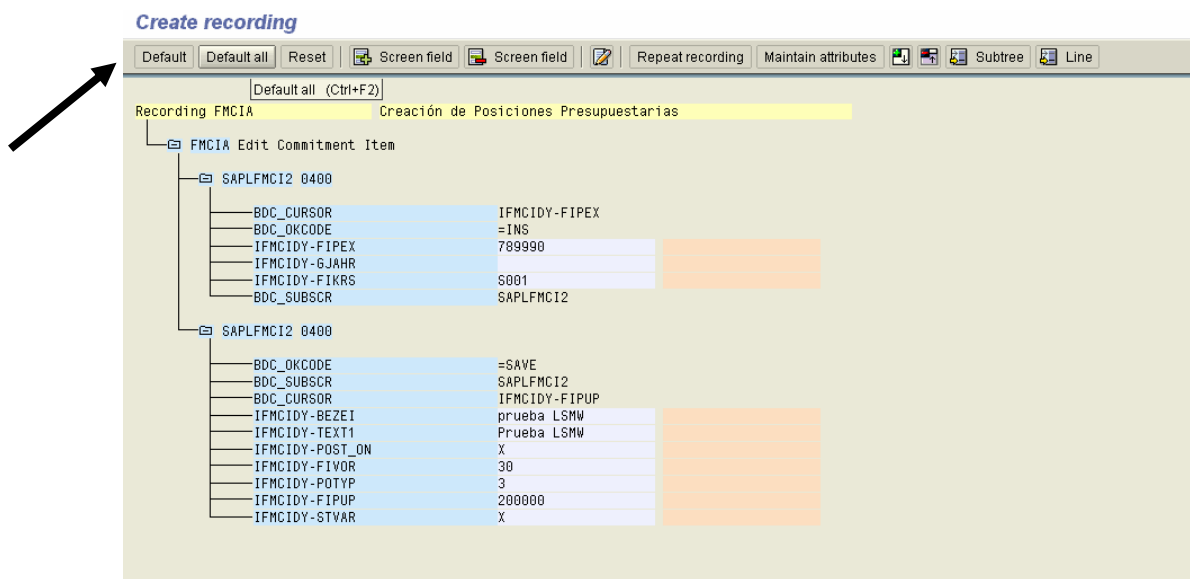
Create recording

Default | Default all | Reset | Screen field | Screen field | Repeat recording | Maintain attributes | Subtree | Line

Default all (Ctrl+F2)

Recording FMCIA Creación de Posiciones Presupuestarias

FMCIA Edit Commitment Item

SAPLFMCI2 0400

| | |
|---|---|
| BDC_CURSOR | IFMCIDY-FIPEX |
| BDC_OKCODE | =INS |
| IFMCIDY-FIPEX | 789990 |
| IFMCIDY-GJAHR | |
| IFMCIDY-FIKRS | S001 |
| BDC_SUBSCR | SAPLFMCI2 |

SAPLFMCI2 0400

| | |
|---|---|
| BDC_OKCODE | =SAVE |
| BDC_SUBSCR | SAPLFMCI2 |
| BDC_CURSOR | IFMCIDY-FIPUP |
| IFMCIDY-BEZEI | prueba LSMW |
| IFMCIDY-TEXT1 | Prueba LSMW |
| IFMCIDY-POST_ON | X |
| IFMCIDY-FIVOR | 30 |
| IFMCIDY-POTYP | 3 |
| IFMCIDY-FIPUP | 200000 |
| IFMCIDY-STVAR | X |